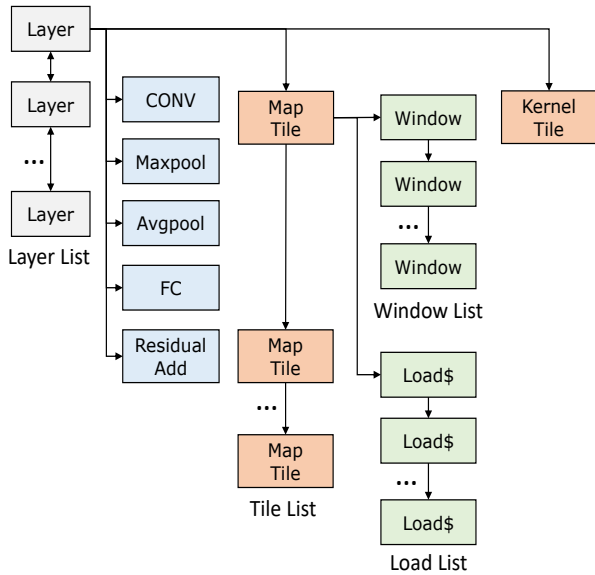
Layer

Layer

...

Layer

Layer List

CONV

Maxpool

Avgpool

FC

Residual Add

Map Tile

...

Map Tile

Map Tile

Tile List

Window

Window

...

Window

Window List

Load$

Load$

...

Load$

Load List

Kernel Tile